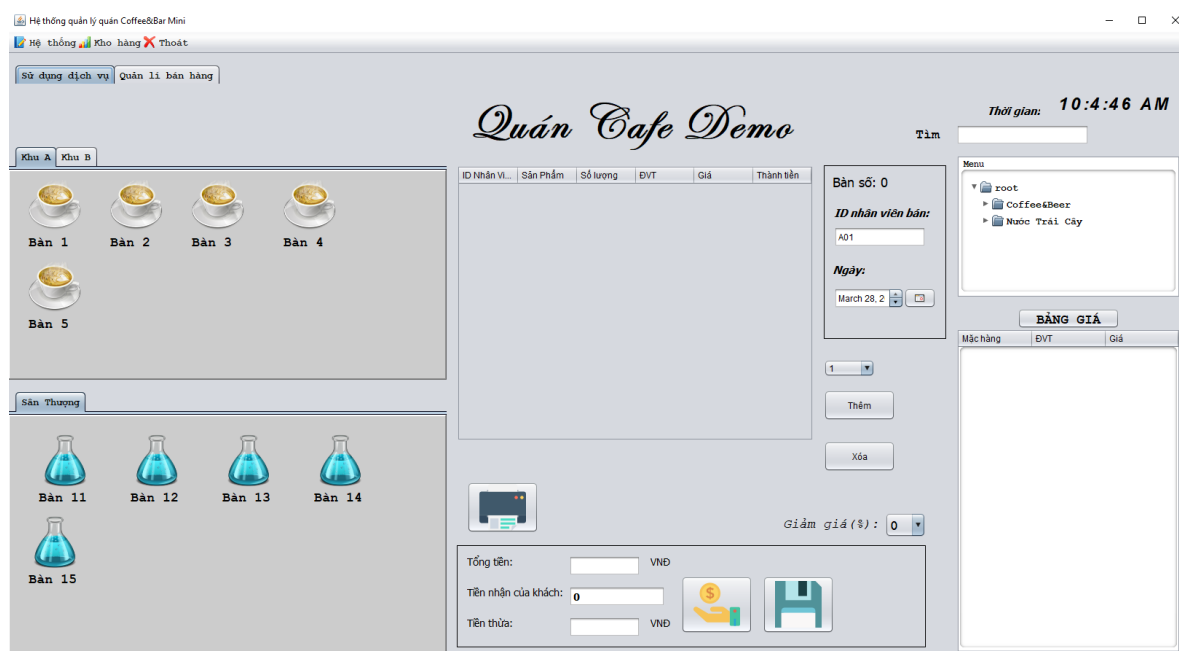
Hệ thống quản lý quán Coffee&Bar Mini

Hệ thống Kho hàng Thoát

Sử dụng dịch vụ Quản lí bán hàng

Quán Cafe Demo

Thời gian: 10:4:46 AM

Tìm

Khu A Khu B

Bàn 1 Bàn 2 Bàn 3 Bàn 4

Bàn 5

| ID Nhân Vi... | Sản Phẩm | Số lượng | ĐVT | Giá | Thành tiền |
|---|---|---|---|---|---|

Bàn số: 0

ID nhân viên bán:

A01

Ngày:

March 28, 2

Menu

root

Coffee&Beer

Nước Trái Cây

BẢNG GIÁ

| Mặc hàng | ĐVT | Giá |
|---|---|---|

1

Thêm

Xóa

Sân Thượng

Bàn 11 Bàn 12 Bàn 13 Bàn 14

Bàn 15

Giảm giá(%): 0

Tổng tiền: VNĐ

Tiền nhận của khách: 0

Tiền thừa: VNĐ